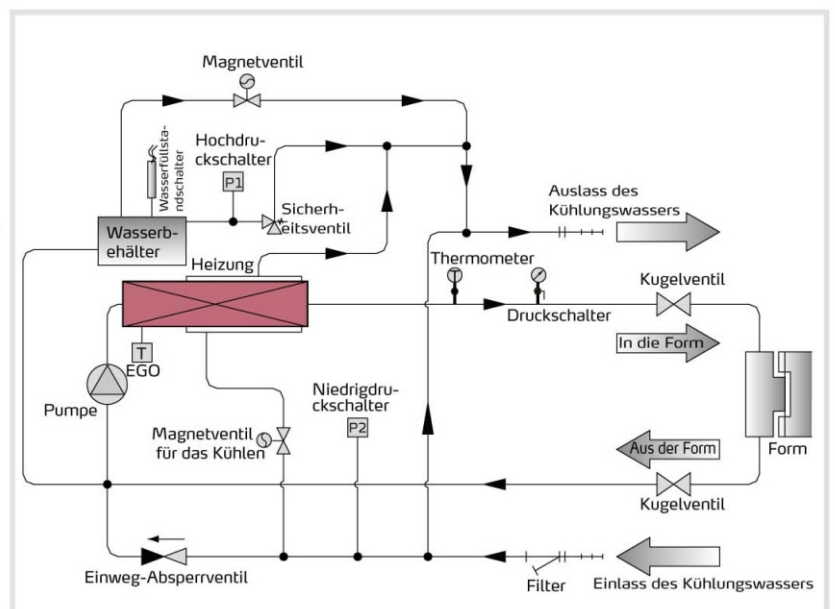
Magnetventil

Hochdruckschalter

Wasserfüllstandschalter

P1

Sicherheitsventil

Auslass des Kühlungswassers

Wasserbehälter

Heizung

Thermometer

Kugelventil

Druckschalter

In die Form

T

EGO

Pumpe

Niedrigdruckschalter

P2

Magnetventil für das Kühlen

Form

Aus der Form

Kugelventil

Einweg-Absperrventil

Filter

Einlass des Kühlungswassers